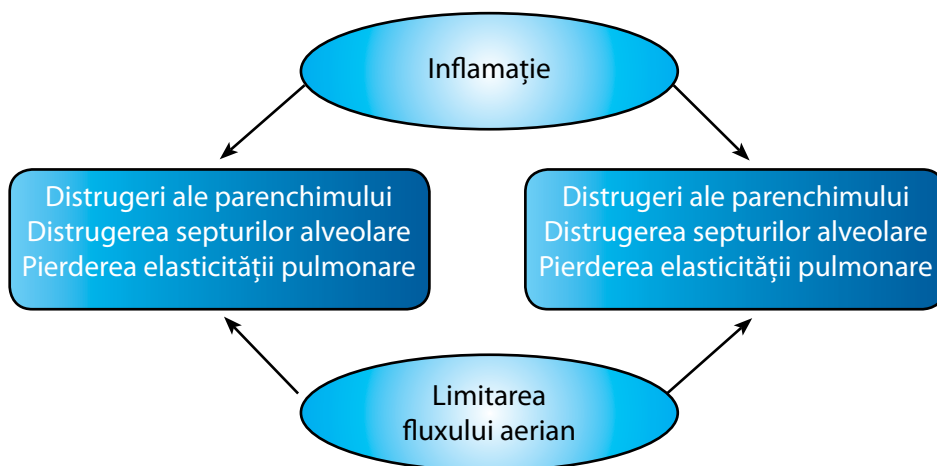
Inflamație

Distrugeri ale parenchimului
Distrugerea septurilor alveolare
Pierderea elasticității pulmonare

Distrugeri ale parenchimului
Distrugerea septurilor alveolare
Pierderea elasticității pulmonare

Limitarea fluxului aerian